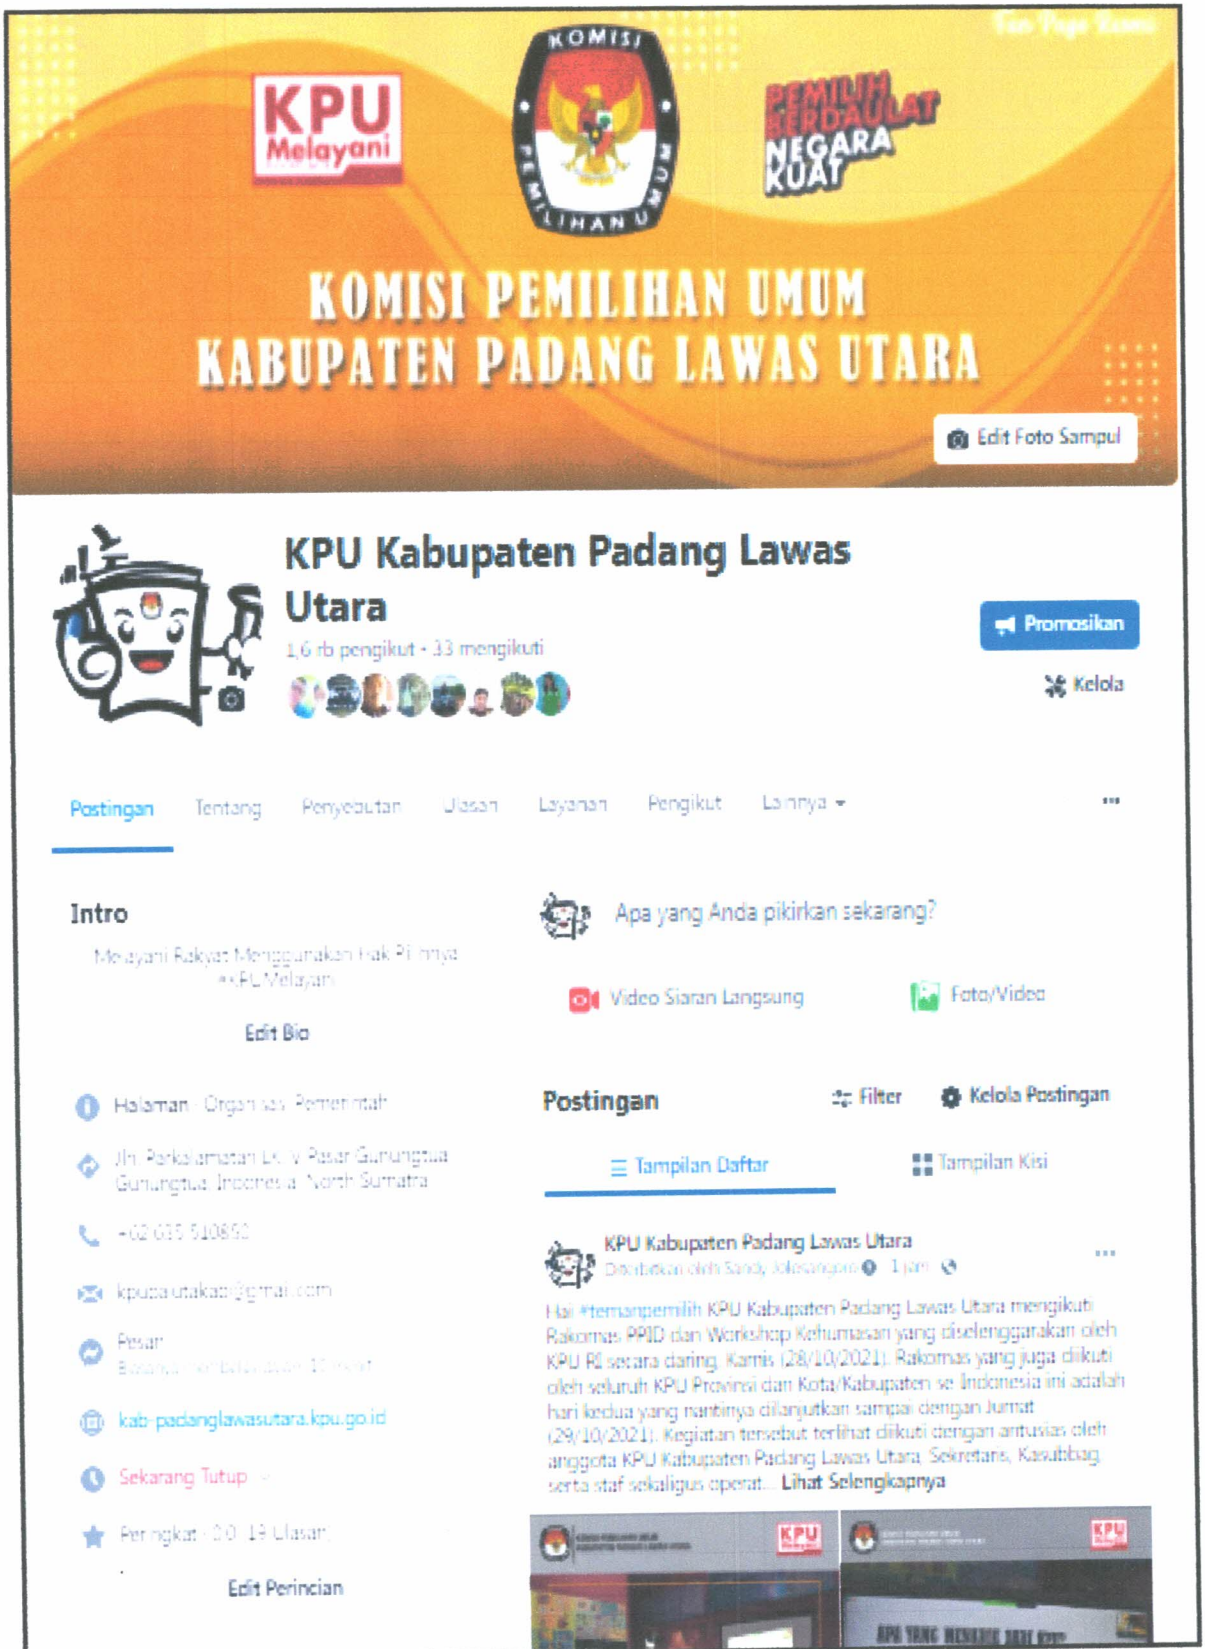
KPU Melayani

KOMISI PEMILIHAN UMUM

PEMILIH BERDAULAT NEGARA KUAT

KOMISI PEMILIHAN UMUM
KABUPATEN PADANG LAWAS UTARA

Edit Foto Sampul

KPU Kabupaten Padang Lawas Utara
1,6 rb pengikut • 33 mengikuti

Promosikan

Kelola

Postingan Tentang Penyebutan Ulasan Layanan Pengikut Lainnya ▾ ···

Intro

Melayani Rakyat Menggunakan Hak Pilihnya #KPUMelayani

Edit Bio

Halaman · Organisasi Pemerintah

Jln. Perkantoran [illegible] Pasar Gunungtua Gunungtua, Indonesia, North Sumatra

+62 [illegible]

kpuda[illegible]@gmail.com

Pesan
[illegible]

kab-padanglawasutara.kpu.go.id

Sekarang Tutup

Peringkat · 0,0 · 19 Ulasan

Edit Perincian

Apa yang Anda pikirkan sekarang?

Video Siaran Langsung

Foto/Video

Postingan

Filter

Kelola Postingan

Tampilan Daftar

Tampilan Kisi

KPU Kabupaten Padang Lawas Utara
Diterbitkan oleh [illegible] · 1 jam ·

Hai #temanpemilih KPU Kabupaten Padang Lawas Utara mengikuti Rakornas PPID dan Workshop Kehumasan yang diselenggarakan oleh KPU RI secara daring, Kamis (28/10/2021). Rakornas yang juga diikuti oleh seluruh KPU Provinsi dan Kota/Kabupaten se Indonesia ini adalah hari kedua yang nantinya dilanjutkan sampai dengan Jumat (29/10/2021). Kegiatan tersebut terlihat diikuti dengan antusias oleh anggota KPU Kabupaten Padang Lawas Utara, Sekretaris, Kasubbag serta staf sekaligus operat... Lihat Selengkapnya